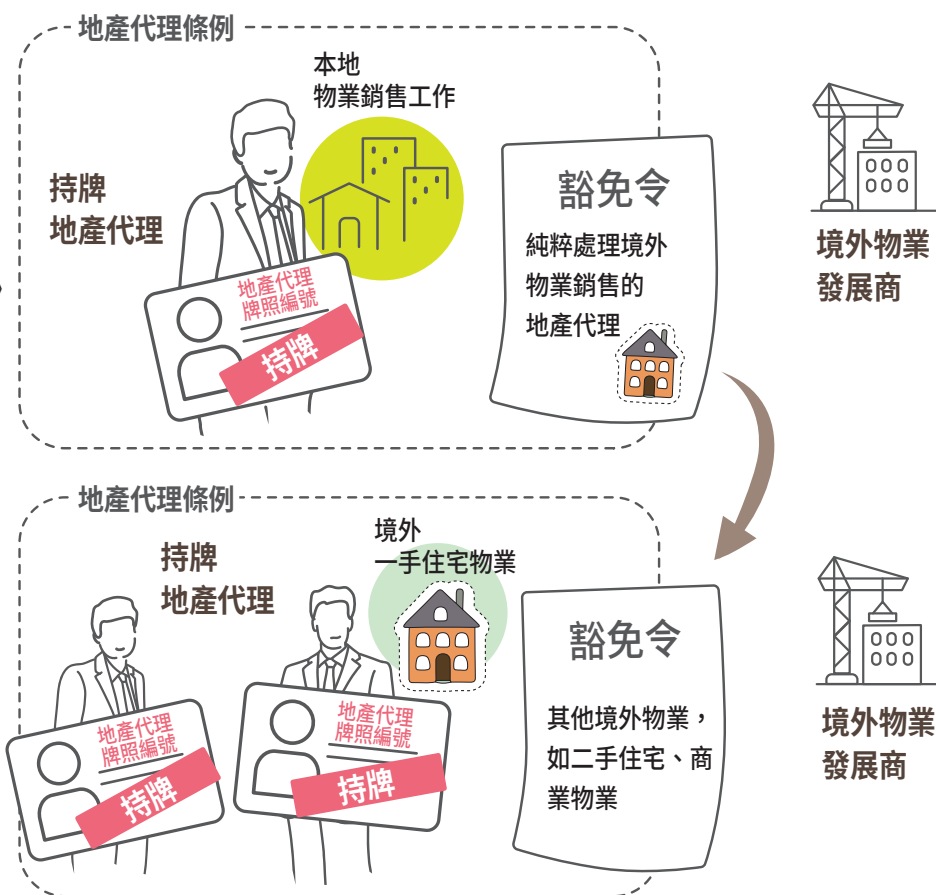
地產代理條例

本地
物業銷售工作

持牌
地產代理

地產代理
牌照編號

持牌

豁免令

純粹處理境外
物業銷售的
地產代理

境外物業
發展商

地產代理條例

持牌
地產代理

境外
一手住宅物業

地產代理
牌照編號

持牌

地產代理
牌照編號

持牌

豁免令

其他境外物業，
如二手住宅、商
業物業

境外物業
發展商